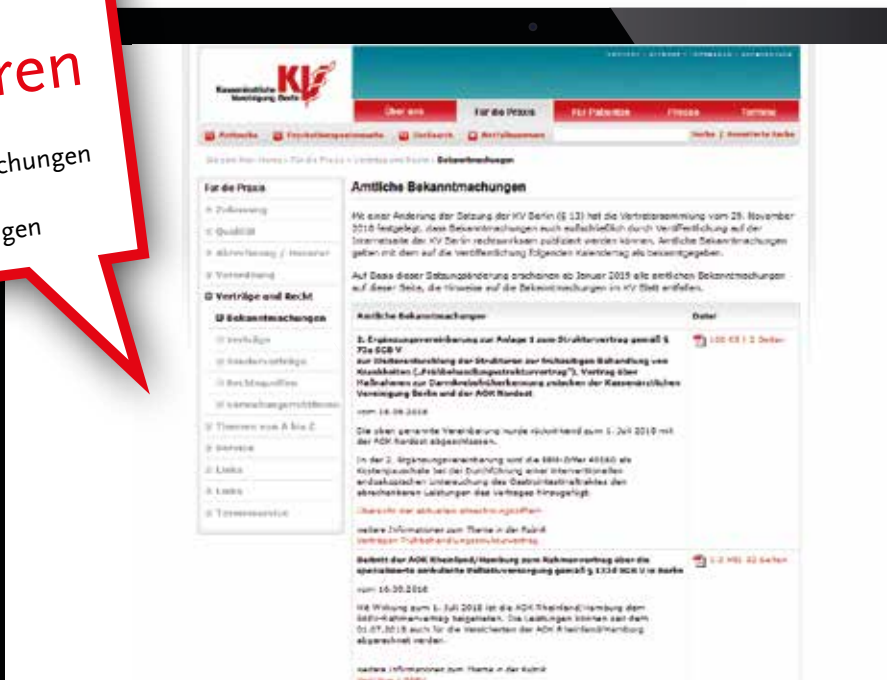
ren

chungen

gen

Kassenärztliche Vereinigung Berlin KV

Über uns | Für die Praxis | Für Patienten | Presse | Termine

Amtliche Bekanntmachungen

Für die Praxis

Verträge und Recht

Bekanntmachungen

Amtliche Bekanntmachungen

Mit einer Änderung der Satzung der KV Berlin (§ 13) hat die Vertreterversammlung vom 25. November 2014 festgelegt, dass Bekanntmachungen auch ausschließlich durch Veröffentlichung auf der Internetseite der KV Berlin rechtswirksam publiziert werden können. Amtliche Bekanntmachungen gelten mit dem auf die Veröffentlichung folgenden Kalendertag als bekanntgegeben.

Auf Basis dieser Satzungsänderung erscheinen ab Januar 2015 alle amtlichen Bekanntmachungen auf dieser Seite, die Hinweise auf die Bekanntmachungen im KV-Blatt entfallen.

| Amtliche Bekanntmachungen | Datei |
|---|---|
| 2. Ergänzungsvereinbarung zur Anlage 1 zum Strukturvertrag gemäß § 73a SGB V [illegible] vom 16.08.2016 Die oben genannte Vereinbarung wurde rückwirkend zum 1. Juli 2016 mit der AOK Nordost abgeschlossen. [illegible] | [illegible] |
| Beitritt der AOK Rheinland/Hamburg zum Rahmenvertrag über die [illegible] vom 16.08.2016 Mit Wirkung zum 1. Juli 2016 ist die AOK Rheinland/Hamburg dem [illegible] beigetreten. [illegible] | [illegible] |